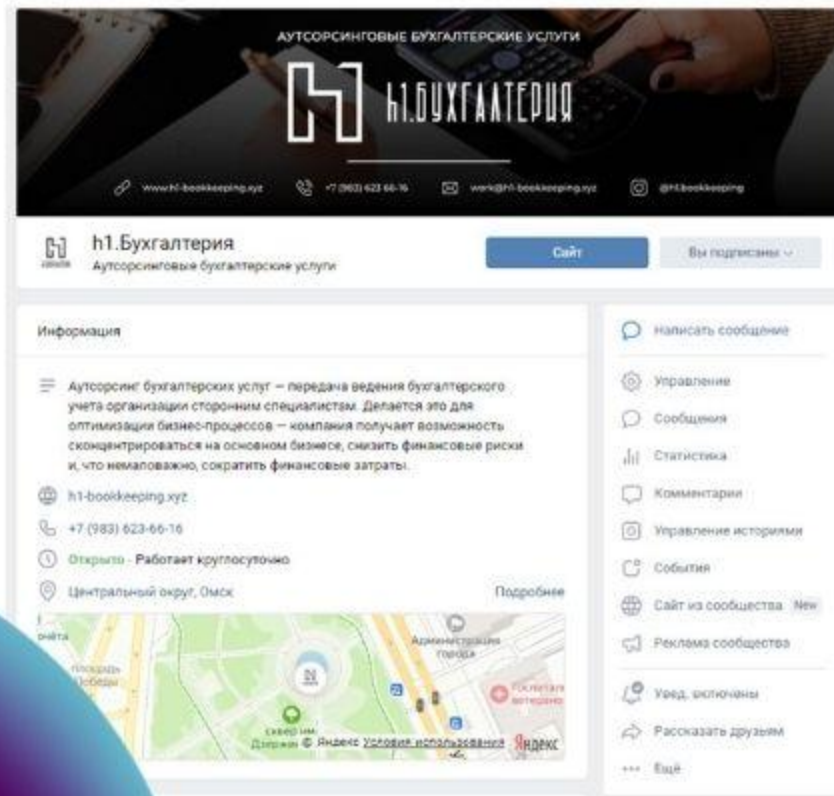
АУТСОРСИНГОВЫЕ БУХГАЛТЕРСКИЕ УСЛУГИ

H1.БУХГАЛТЕРИЯ

www.h1-bookkeeping.xyz
+7 (983) 623 66-16
work@h1-bookkeeping.xyz
@h1.bookkeeping

h1.Бухгалтерия
Аутсорсинговые бухгалтерские услуги

Сайт
Вы подписаны

Информация

Аутсорсинг бухгалтерских услуг — передача ведения бухгалтерского учета организации сторонним специалистам. Делается это для оптимизации бизнес-процессов — компания получает возможность сконцентрироваться на основном бизнесе, снизить финансовые риски и, что немаловажно, сократить финансовые затраты.

h1-bookkeeping.xyz
+7 (983) 623-66-16
Открыто · Работает круглосуточно
Центральный округ, Омск
Подробнее

Администрация города
площадь Победы
сквер им. Дзержин
Госпиталь ветерано
© Яндекс Условия использования Яндекс

Написать сообщение
Управление
Сообщения
Статистика
Комментарии
Управление историями
События
Сайт из сообщества New
Реклама сообщества
Увед. включены
Рассказать друзьям
Ещё